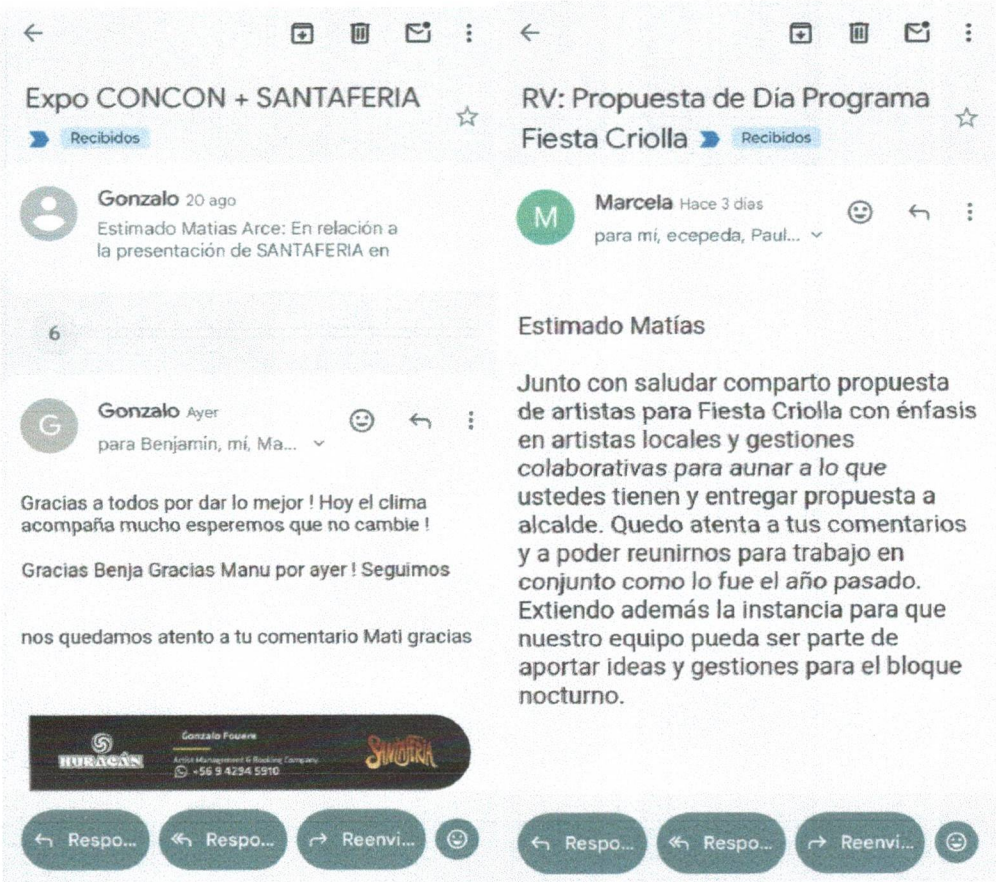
Expo CONCON + SANTAFERIA

Recibidos

Gonzalo 20 ago
Estimado Matias Arce: En relación a la presentación de SANTAFERIA en

6

Gonzalo Ayer
para Benjamin, mí, Ma...

Gracias a todos por dar lo mejor ! Hoy el clima acompaña mucho esperemos que no cambie !

Gracias Benja Gracias Manu por ayer ! Seguimos

nos quedamos atento a tu comentario Mati gracias

HURACÁN
Gonzalo Fouere
Artist Management & Booking Company
+56 9 4294 5910
SANTAFERIA

Respo... Respo... Reenvi...

RV: Propuesta de Día Programa Fiesta Criolla

Recibidos

Marcela Hace 3 días
para mí, ecepeda, Paul...

Estimado Matías

Junto con saludar comparto propuesta de artistas para Fiesta Criolla con énfasis en artistas locales y gestiones colaborativas para aunar a lo que ustedes tienen y entregar propuesta a alcalde. Quedo atenta a tus comentarios y a poder reunirnos para trabajo en conjunto como lo fue el año pasado. Extiendo además la instancia para que nuestro equipo pueda ser parte de aportar ideas y gestiones para el bloque nocturno.

Respo... Respo... Reenvi...